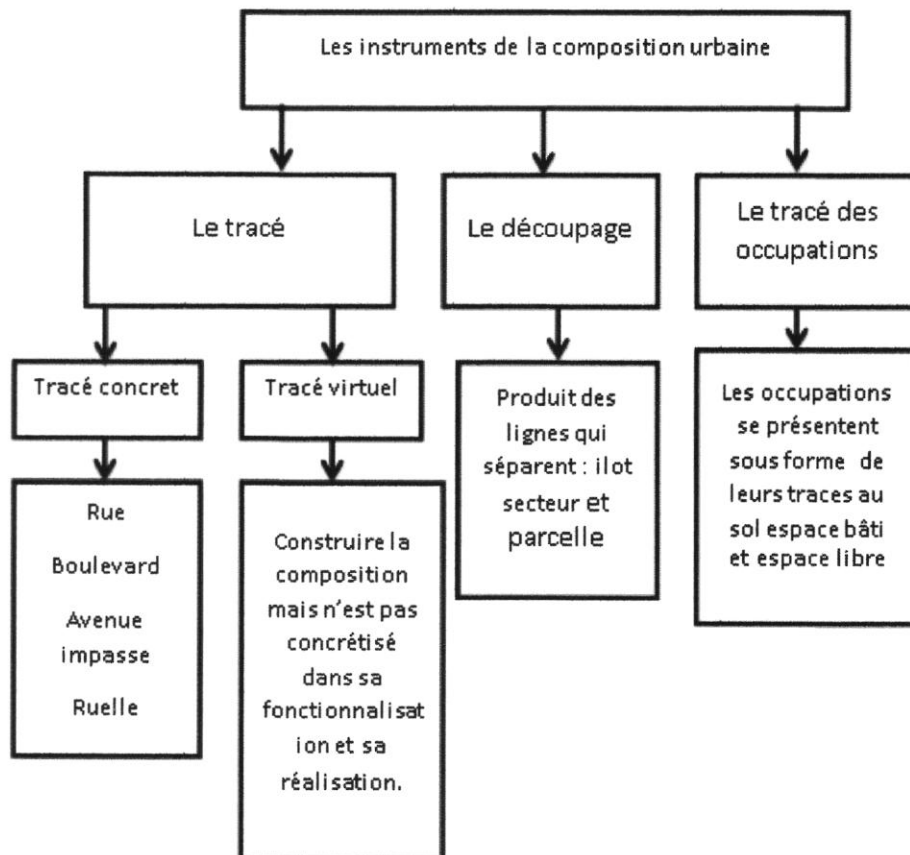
Les instruments de la composition urbaine

Le tracé

Le découpage

Le tracé des occupations

Tracé concret

Tracé virtuel

Rue

Boulevard

Avenue impasse

Ruelle

Construire la composition mais n'est pas concrétisé dans sa fonctionnalisation et sa réalisation.

Produit des lignes qui séparent : ilot secteur et parcelle

Les occupations se présentent sous forme de leurs traces au sol espace bâti et espace libre